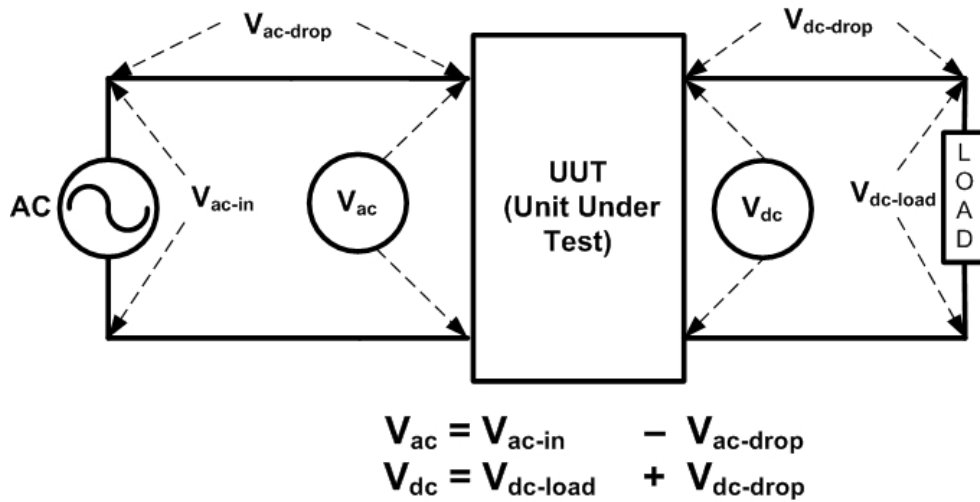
$V_{ac\text{-}drop}$

$V_{dc\text{-}drop}$

AC

$V_{ac\text{-}in}$

$V_{ac}$

UUT (Unit Under Test)

$V_{dc}$

$V_{dc\text{-}load}$

L O A D

$V_{ac} = V_{ac\text{-}in} - V_{ac\text{-}drop}$

$V_{dc} = V_{dc\text{-}load} + V_{dc\text{-}drop}$